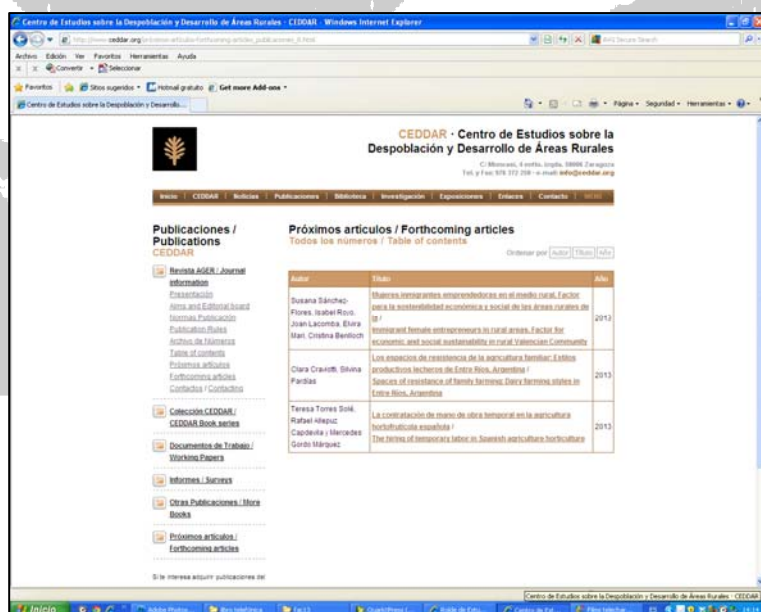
Centro de Estudios sobre la Despoblación y Desarrollo de Áreas Rurales - CEDDAR - Windows Internet Explorer

http://www.ceddar.org/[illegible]

Archivo Edición Ver Favoritos Herramientas Ayuda

Convertir Seleccionar

Favoritos Sitios sugeridos Hotmail gratuito Get more Add-ons

Centro de Estudios sobre la Despoblación y Desarrollo...

Página Seguridad Herramientas

CEDDAR · Centro de Estudios sobre la Despoblación y Desarrollo de Áreas Rurales

C/ Moncasi, 4 entlo. izqda. 50006 Zaragoza
Tel. y Fax: 976 372 258 - e-mail: info@ceddar.org

Inicio | CEDDAR | Noticias | Publicaciones | Biblioteca | Investigación | Exposiciones | Enlaces | Contacto | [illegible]

Publicaciones / Publications
CEDDAR

Revista AGER / Journal information
Presentación
Aims and Editorial board
Normas Publicación
Publication Rules
Archivo de Números
Table of contents
Próximos artículos
Forthcoming articles
Contacto / Contacting

Colección CEDDAR / CEDDAR Book series

Documentos de Trabajo / Working Papers

Informes / Surveys

Otras Publicaciones / More Books

Próximos artículos / Forthcoming articles

Si le interesa adquirir publicaciones del

Próximos artículos / Forthcoming articles
Todos los números / Table of contents

Ordenar por Autor Título Año

| Autor | Título | Año |
|---|---|---|
| Susana Sánchez-Flores, Isabel Rojo, Joan Lacomba, Elvira Mari, Cristina Benlloch | Mujeres inmigrantes emprendedoras en el medio rural. Factor para la sostenibilidad económica y social de las áreas rurales de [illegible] / Immigrant female entrepreneurs in rural areas. Factor for economic and social sustainability in rural Valencian Community | 2013 |
| Clara Craviotti, Silvina Pardías | Los espacios de resistencia de la agricultura familiar: Estilos productivos lecheros de Entre Ríos, Argentina / Spaces of resistance of family farming: Dairy farming styles in Entre Ríos, Argentina | 2013 |
| Teresa Torres Solé, Rafael Allepuz Capdevila y Mercedes Gordo Márquez | La contratación de mano de obra temporal en la agricultura hortofrutícola española / The hiring of temporary labor in Spanish agriculture horticulture | 2013 |

Centro de Estudios sobre la Despoblación y Desarrollo de Áreas Rurales - CEDDAR

Inicio